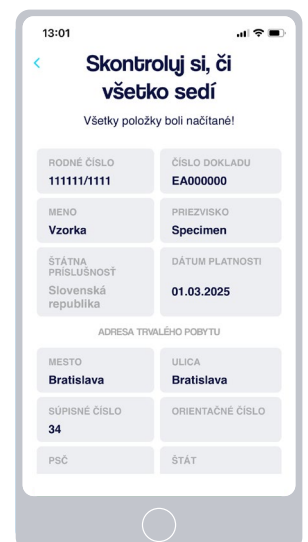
13:01

<

Skontroluj si, či všetko sedí

Všetky položky boli načítané!

| RODNÉ ČÍSLO | ČÍSLO DOKLADU |
|---|---|
| 111111/1111 | EA000000 |
| MENO | PRIEZVISKO |
| Vzorka | Specimen |
| ŠTÁTNA PRÍSLUŠNOSŤ | DÁTUM PLATNOSTI |
| Slovenská republika | 01.03.2025 |

ADRESA TRVALÉHO POBYTU

| MESTO | ULICA |
|---|---|
| Bratislava | Bratislava |
| SÚPISNÉ ČÍSLO | ORIENTAČNÉ ČÍSLO |
| 34 | |
| PSČ | ŠTÁT |